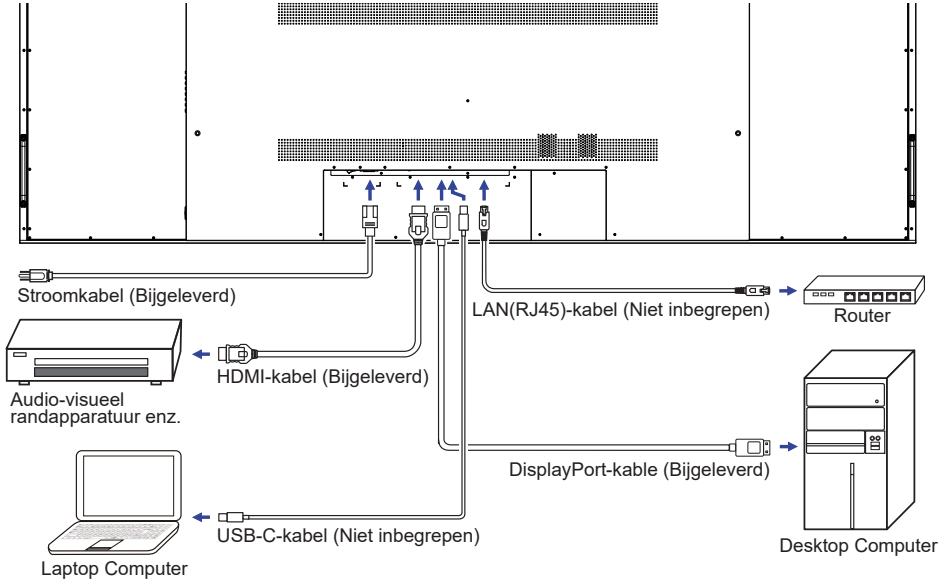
Stroomkabel (Bijgeleverd)

LAN(RJ45)-kabel (Niet inbegrepen)

Router

HDMI-kabel (Bijgeleverd)

Audio-visueel randapparatuur enz.

DisplayPort-kable (Bijgeleverd)

USB-C-kabel (Niet inbegrepen)

Desktop Computer

Laptop Computer